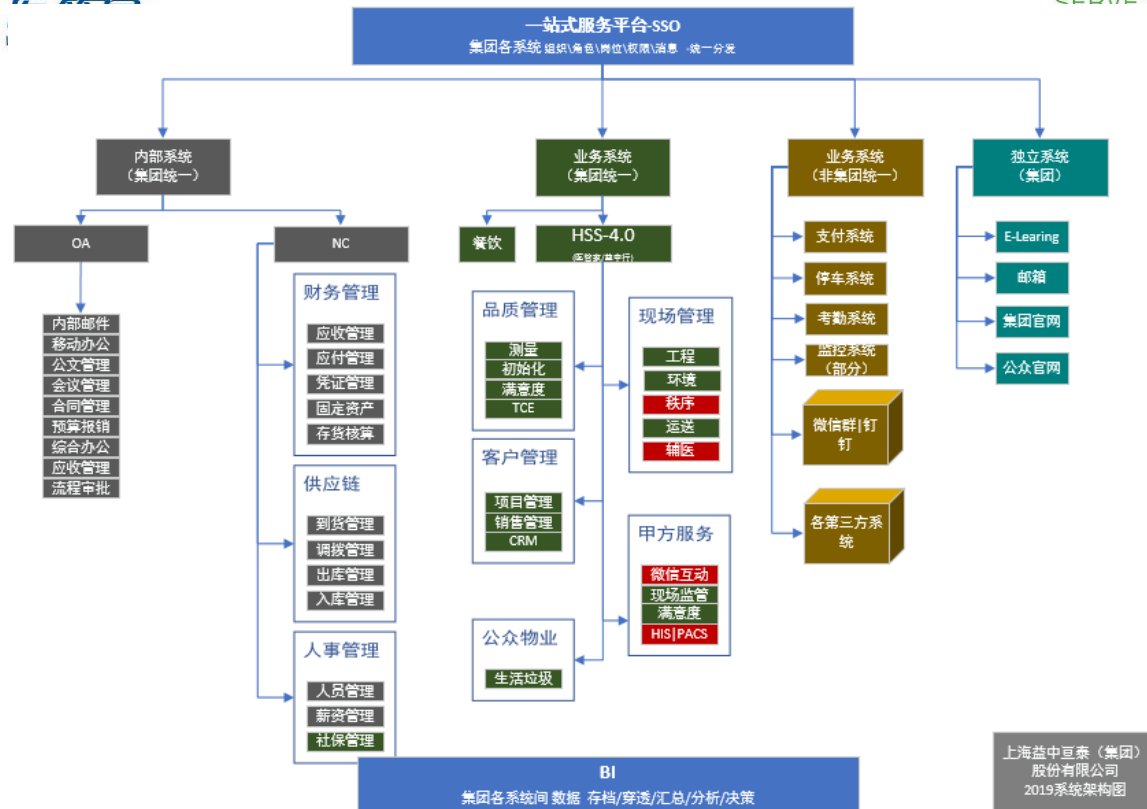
一站式服务平台-SSO
集团各系统 组织\角色\岗位\权限\消息 -统一分发

内部系统
（集团统一）

业务系统
（集团统一）

业务系统
（非集团统一）

独立系统
（集团）

OA

NC

餐饮

HSS-4.0
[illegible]

内部邮件
移动办公
公文管理
会议管理
合同管理
预算报销
综合办公
应收管理
流程审批

财务管理
应收管理
应付管理
凭证管理
固定资产
存货核算

供应链
到货管理
调拨管理
出库管理
入库管理

人事管理
人员管理
薪资管理
社保管理

品质管理
测量
初始化
满意度
TCE

客户管理
项目管理
销售管理
CRM

公众物业
生活垃圾

现场管理
工程
环境
秩序
运送
辅医

甲方服务
微信互动
现场监管
满意度
HIS|PACS

支付系统
停车系统
考勤系统
监控系统
（部分）
微信群|钉钉
各第三方系统

E-Learing
邮箱
集团官网
公众官网

BI
集团各系统间 数据 存档/穿透/汇总/分析/决策

上海益中亘泰（集团）股份有限公司
2019系统架构图